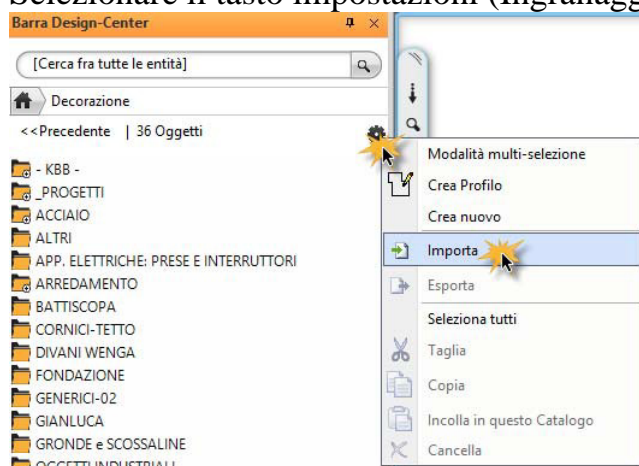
Selezionare il tasto Impostazioni (ingranagg

Barra Design-Center

[Cerca fra tutte le entità]

Decorazione

<<Precedente | 36 Oggetti

- KBB -
_PROGETTI
ACCIAIO
ALTRI
APP. ELETTRICHE: PRESE E INTERRUTTORI
ARREDAMENTO
BATTISCOPA
CORNICI-TETTO
DIVANI WENGA
FONDAZIONE
GENERICI-02
GIANLUCA
GRONDE e SCOSSALINE
OGGETTI INDUSTRIALI

Modalità multi-selezione
Crea Profilo
Crea nuovo
Importa
Esporta
Seleziona tutti
Taglia
Copia
Incolla in questo Catalogo
Cancella